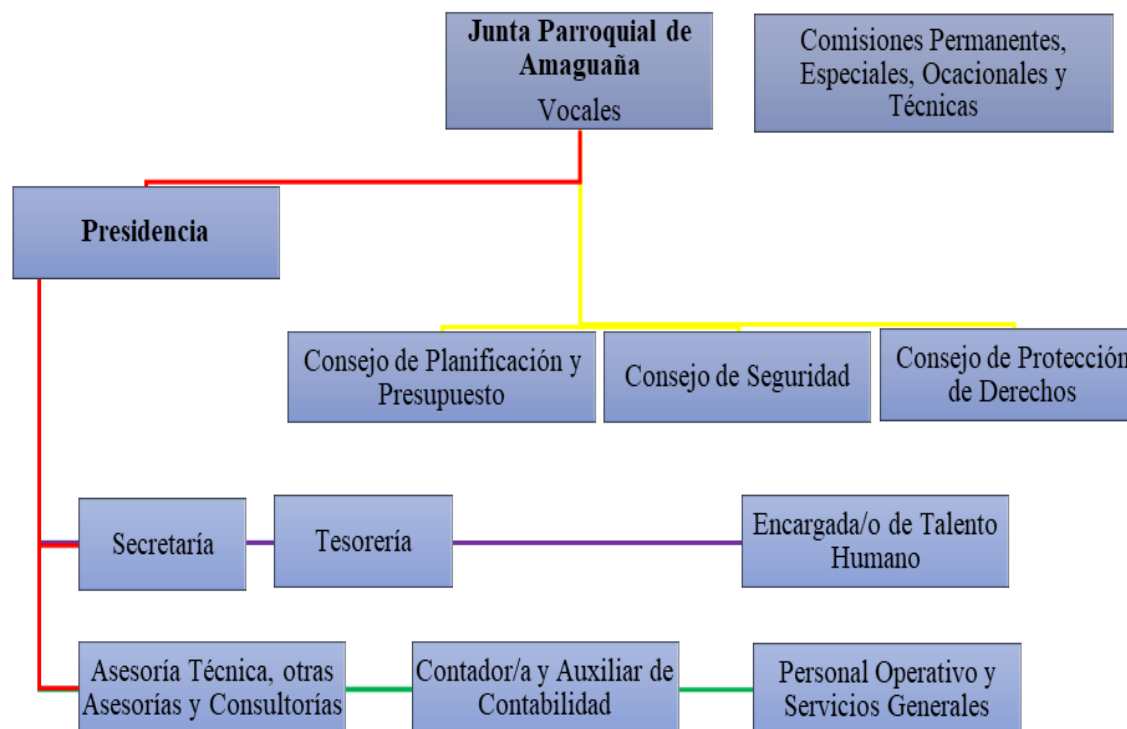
Junta Parroquial de Amaguaña
Vocales

Comisiones Permanentes, Especiales, Ocacionales y Técnicas

Presidencia

Consejo de Planificación y Presupuesto

Consejo de Seguridad

Consejo de Protección de Derechos

Secretaría

Tesorería

Encargada/o de Talento Humano

Asesoría Técnica, otras Asesorías y Consultorías

Contador/a y Auxiliar de Contabilidad

Personal Operativo y Servicios Generales